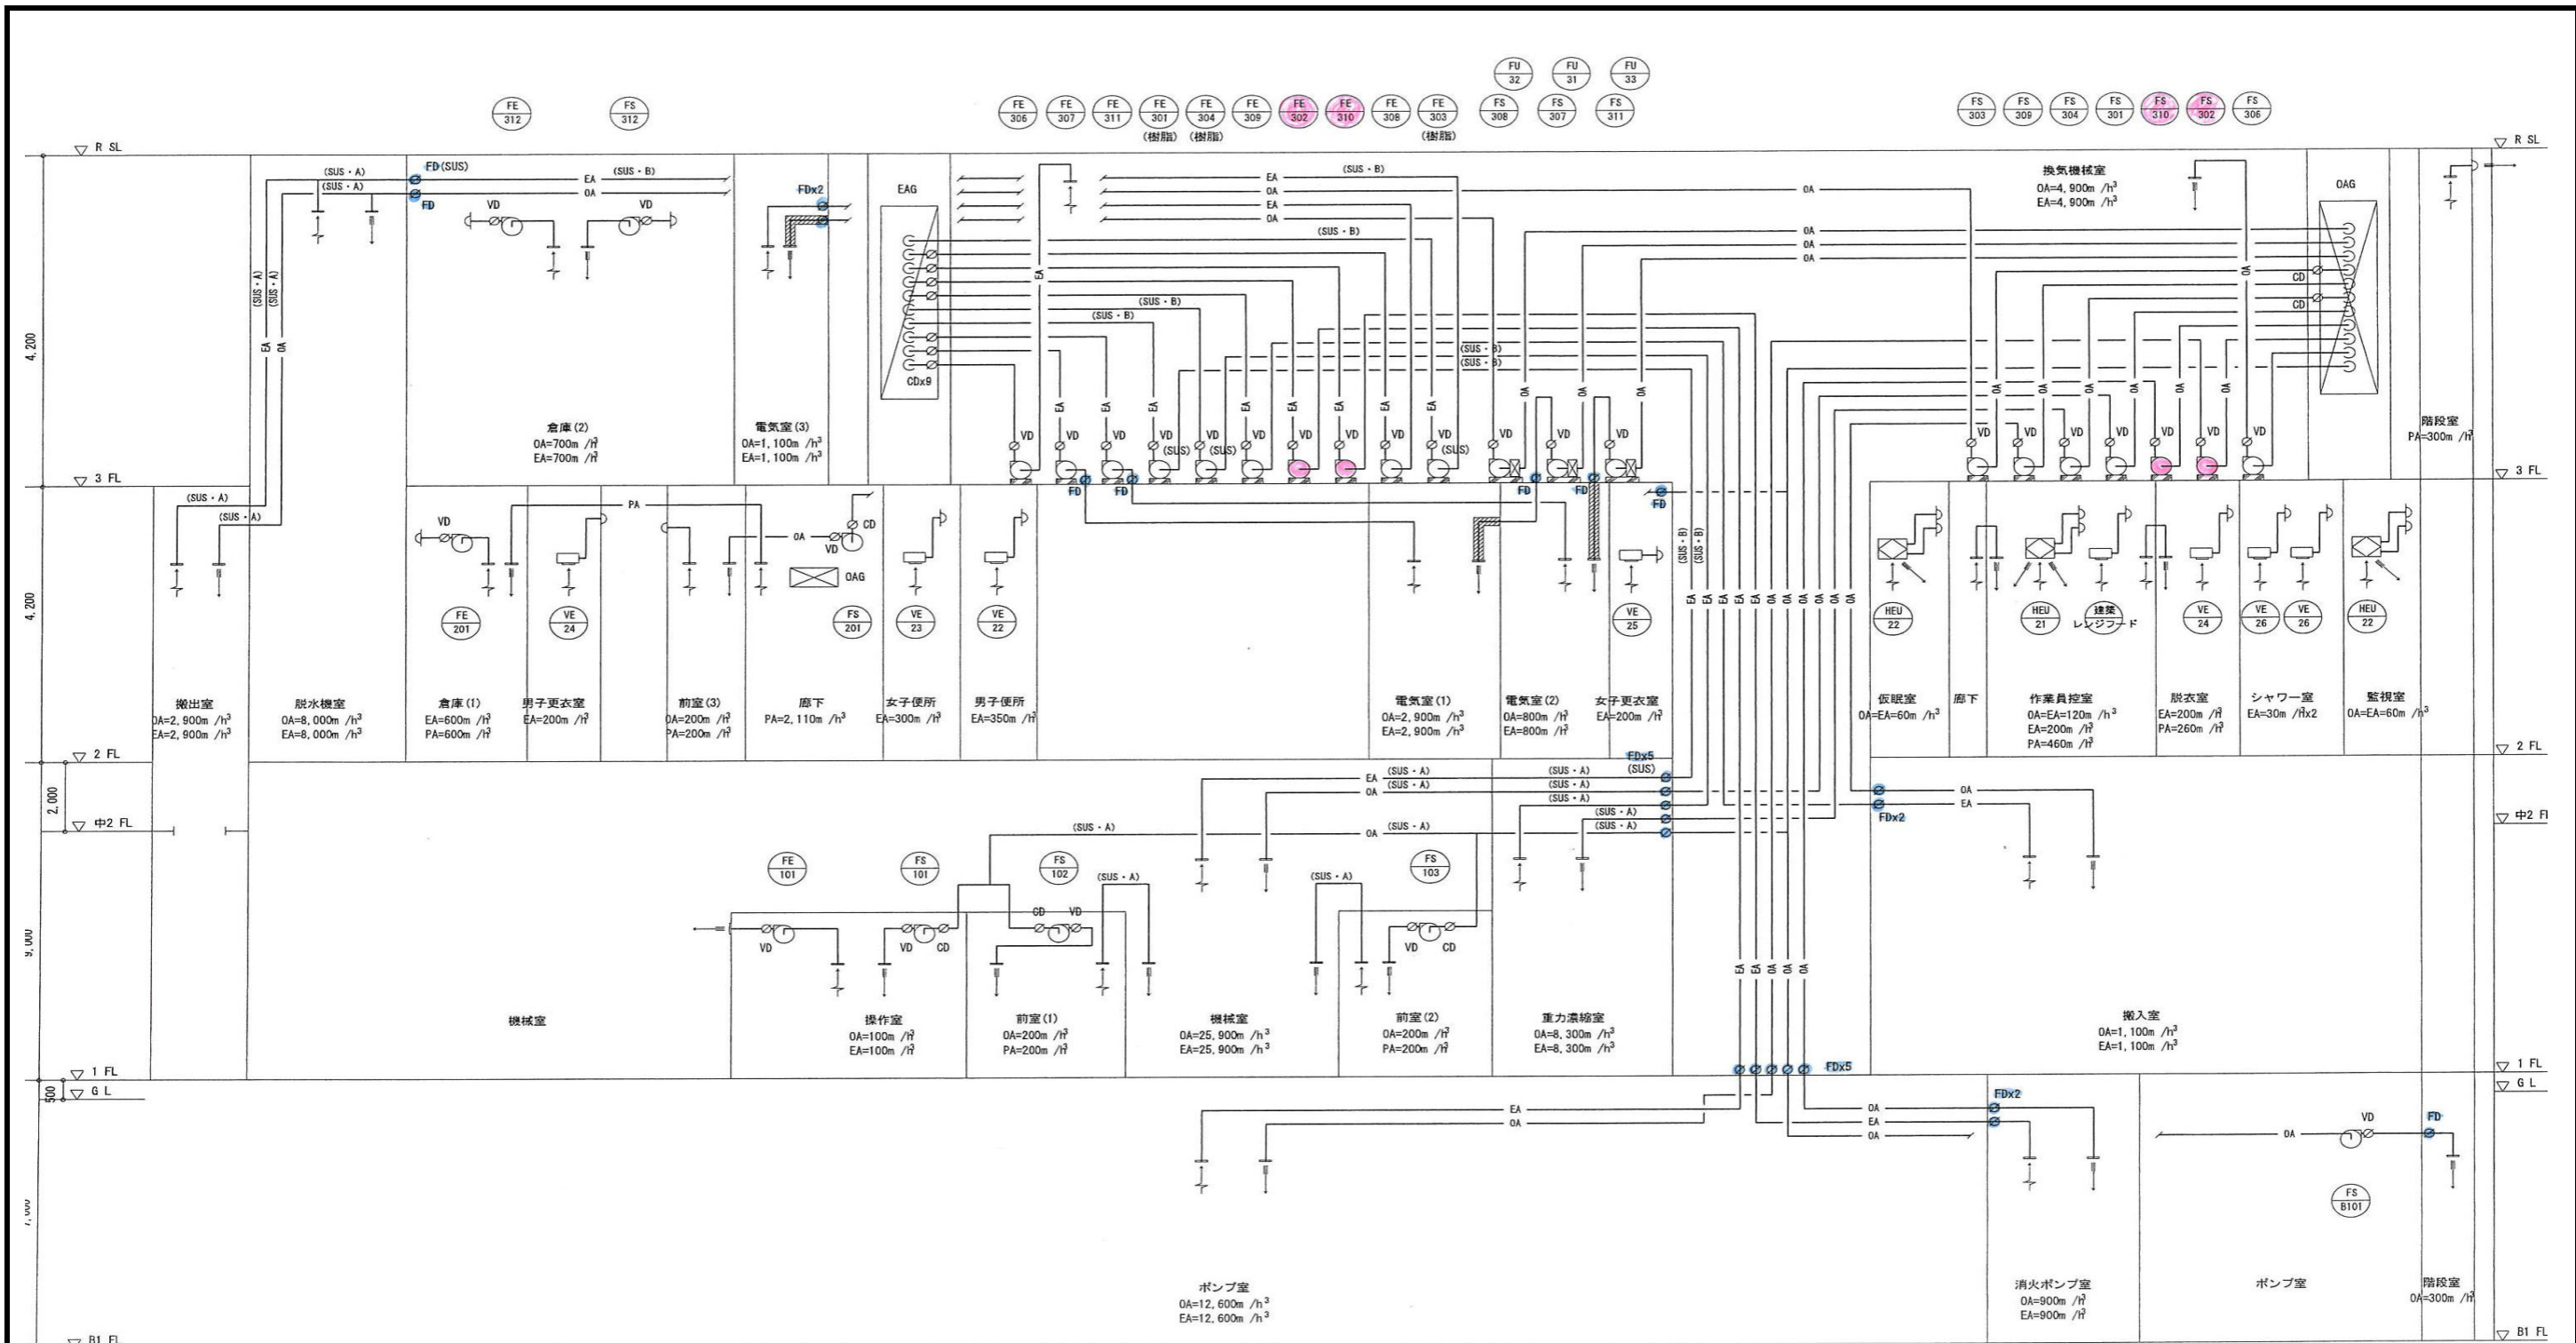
FE 312　FS 312

FE 306　FE 307　FE 311　FE 301 (樹脂)　FE 304 (樹脂)　FE 309　FE 302　FE 310　FE 308　FE 303 (樹脂)

FU 32　FU 31　FU 33
FS 308　FS 307　FS 311

FS 303　FS 309　FS 304　FS 301　FS 310　FS 302　FS 306

R SL
3 FL
2 FL
中2 FL
1 FL
G L
B1 FL

4,200
4,200
2,000
9,000
500
7,000

(SUS・A)
(SUS・A)
FD (SUS)
FD
EA
OA
(SUS・B)
VD
VD
EA
OA
(SUS・A)
(SUS・A)

倉庫(2)
OA=700m /h$^3$
EA=700m /h$^3$

FDx2
電気室(3)
OA=1,100m /h$^3$
EA=1,100m /h$^3$

EAG
CDx9

(SUS・B)
EA
OA
EA
OA
(SUS・B)
OA
OA
OA
OA
(SUS・B)
(SUS・B)
(SUS・B)
(SUS・B)
VD
(SUS)
FD
FD

換気機械室
OA=4,900m /h$^3$
EA=4,900m /h$^3$

OAG
CD
CD

階段室
PA=300m /h$^3$

(SUS・A)
(SUS・A)
VD
PA
OA
VD
CD
OAG

FE 201　VE 24　FS 201　VE 23　VE 22　VE 25

搬出室
OA=2,900m /h$^3$
EA=2,900m /h$^3$

脱水機室
OA=8,000m /h$^3$
EA=8,000m /h$^3$

倉庫(1)
EA=600m /h$^3$
PA=600m /h$^3$

男子更衣室
EA=200m /h$^3$

前室(3)
OA=200m /h$^3$
PA=200m /h$^3$

廊下
PA=2,110m /h$^3$

女子便所
EA=300m /h$^3$

男子便所
EA=350m /h$^3$

電気室(1)
OA=2,900m /h$^3$
EA=2,900m /h$^3$

電気室(2)
OA=800m /h$^3$
EA=800m /h$^3$

女子更衣室
EA=200m /h$^3$

(SUS・B)
(SUS・B)

HEU 22　HEU 21　建築 レンジフード　VE 24　VE 26　VE 26　HEU 22

仮眠室
OA=EA=60m /h$^3$

廊下

作業員控室
OA=EA=120m /h$^3$
EA=200m /h$^3$
PA=460m /h$^3$

脱衣室
EA=200m /h$^3$
PA=260m /h$^3$

シャワー室
EA=30m /h$^3$x2

監視室
OA=EA=60m /h$^3$

FDx5
(SUS)
EA (SUS・A)
OA (SUS・A)
(SUS・A)
(SUS・A)
(SUS・A)
(SUS・A)
(SUS・A)
(SUS・A)
OA (SUS・A)
OA
EA
FDx2

FE 101　FS 101　FS 102　FS 103
(SUS・A)
(SUS・A)
VD
VD CD
CD VD
VD CD

機械室

操作室
OA=100m /h$^3$
EA=100m /h$^3$

前室(1)
OA=200m /h$^3$
PA=200m /h$^3$

機械室
OA=25,900m /h$^3$
EA=25,900m /h$^3$

前室(2)
OA=200m /h$^3$
PA=200m /h$^3$

重力濃縮室
OA=8,300m /h$^3$
EA=8,300m /h$^3$

搬入室
OA=1,100m /h$^3$
EA=1,100m /h$^3$

FDx5
EA
OA
OA
EA
OA
FDx2
VD
OA
FD
FS B101

ポンプ室
OA=12,600m /h$^3$
EA=12,600m /h$^3$

消火ポンプ室
OA=900m /h$^3$
EA=900m /h$^3$

ポンプ室

階段室
OA=300m /h$^3$